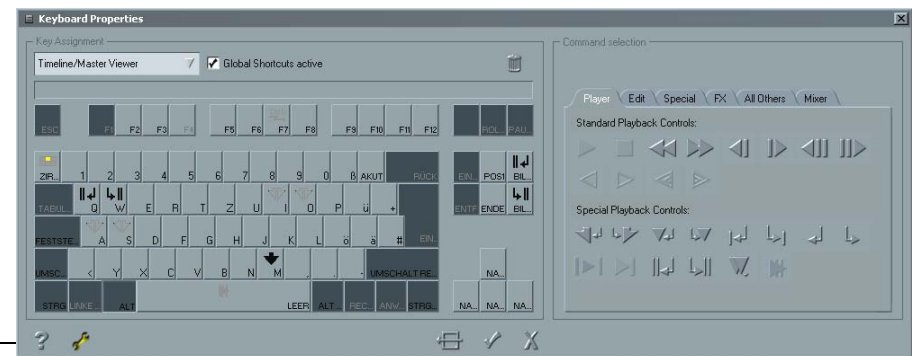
Keyboard Properties

Key Assignment

Timeline/Master Viewer

Global Shortcuts active

ESC F1 F2 F3 F4 F5 F6 F7 F8 F9 F10 F11 F12 ROL.. PAU..

ZIR.. 1 2 3 4 5 6 7 8 9 0 ß AKUT RÜCK EIN.. POS1 BIL..

TABUL.. Q W E R T Z U I O P ü + ENTF ENDE BIL..

FESTSTE.. A S D F G H J K L ö ä # EIN..

UMSC.. < Y X C V B N M , . - UMSCHALT RE.. NA..

STRG LINKE.. ALT LEER ALT.. REC.. ANW.. STRG.. NA.. NA.. NA..

Command selection

Player Edit Special FX All Others Mixer

Standard Playback Controls:

Special Playback Controls: